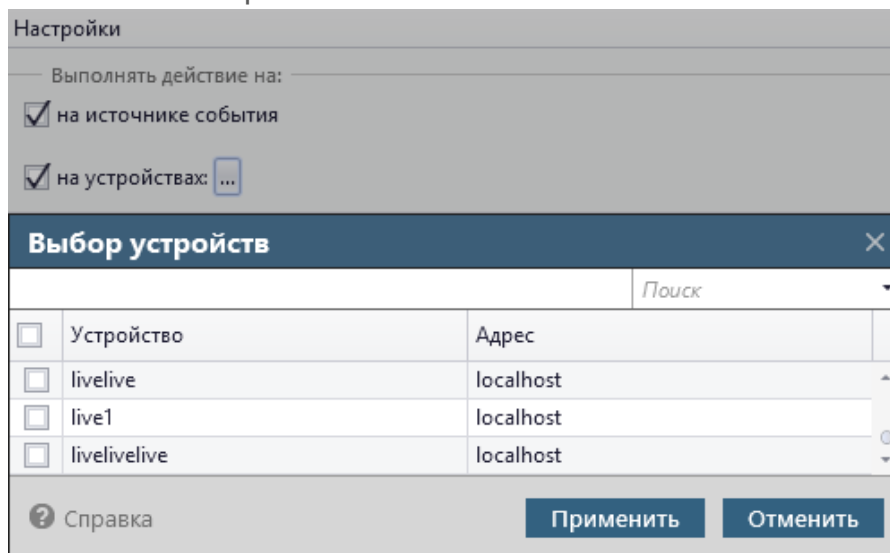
Настройки

Выполнять действие на:

на источнике события

на устройствах: ...

Выбор устройств

Поиск

| | Устройство | Адрес |
|---|---|---|
| | livelive | localhost |
| | live1 | localhost |
| | livelivelive | localhost |

Справка

Применить

Отменить